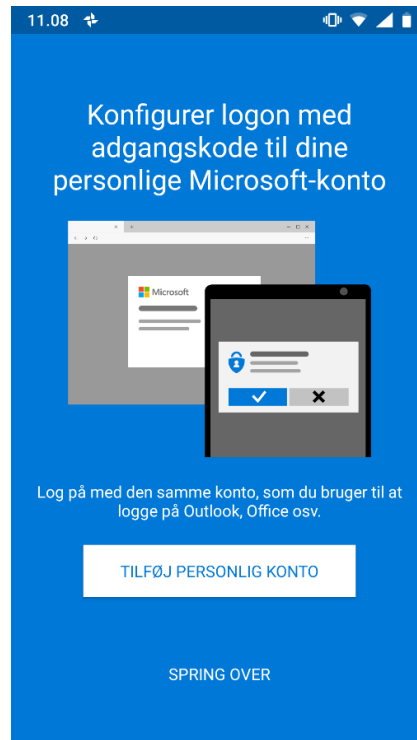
11.08

Konfigurer logon med adgangskode til dine personlige Microsoft-konto

Microsoft

Log på med den samme konto, som du bruger til at logge på Outlook, Office osv.

TILFØJ PERSONLIG KONTO

SPRING OVER